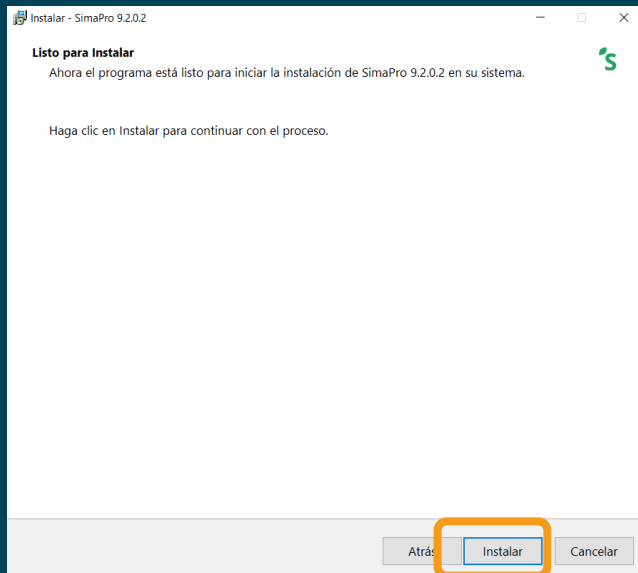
Instalar - SimaPro 9.2.0.2

Listo para Instalar

Ahora el programa está listo para iniciar la instalación de SimaPro 9.2.0.2 en su sistema.

Haga clic en Instalar para continuar con el proceso.

Atrás
Instalar
Cancelar